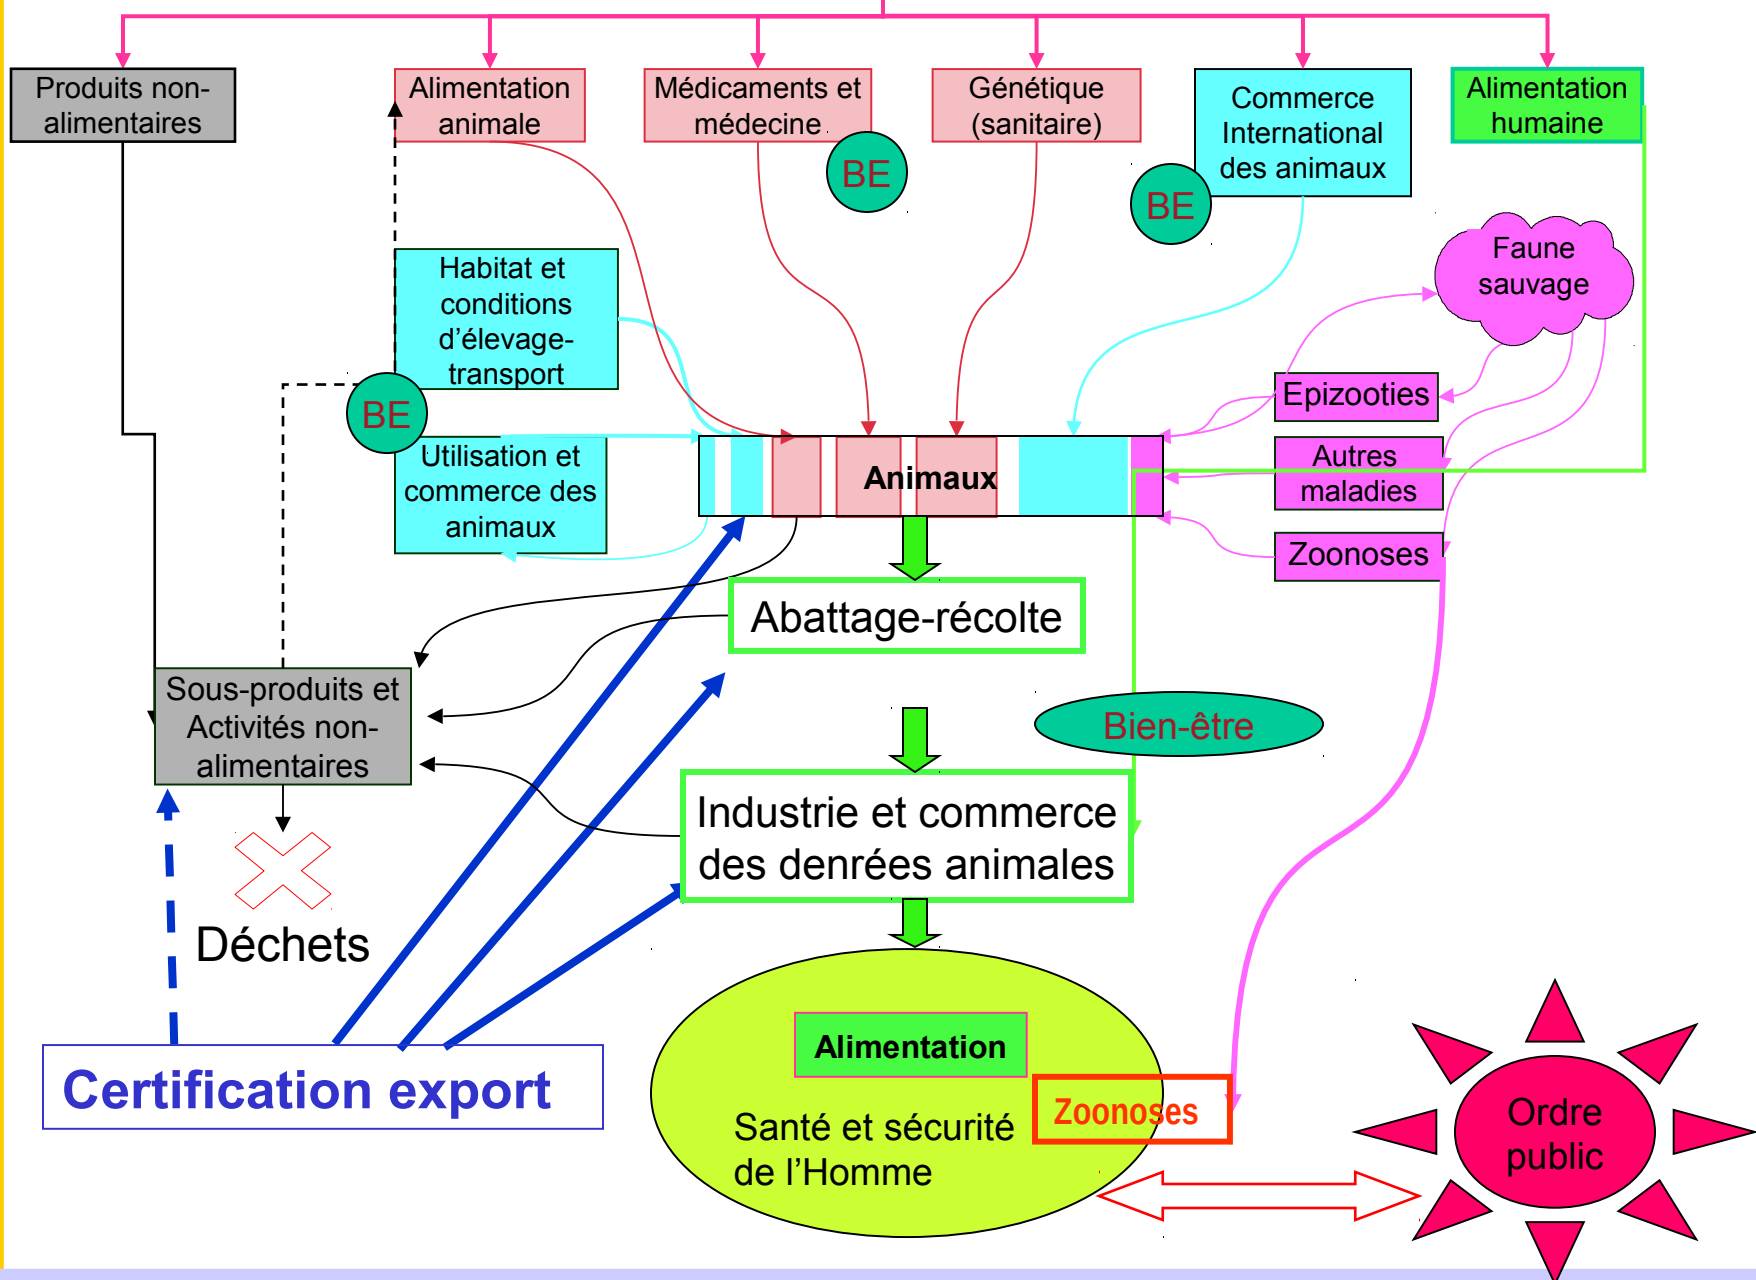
Produits non-alimentaires

Alimentation animale

Médicaments et médecine

BE

Génétique (sanitaire)

Commerce International des animaux

BE

Alimentation humaine

Faune sauvage

Habitat et conditions d'élevage-transport

BE

Utilisation et commerce des animaux

Animaux

Epizooties

Autres maladies

Zoonoses

Abattage-récolte

Sous-produits et Activités non-alimentaires

Bien-être

Industrie et commerce des denrées animales

Déchets

Alimentation

Santé et sécurité de l'Homme

Zoonoses

Ordre public

Certification export